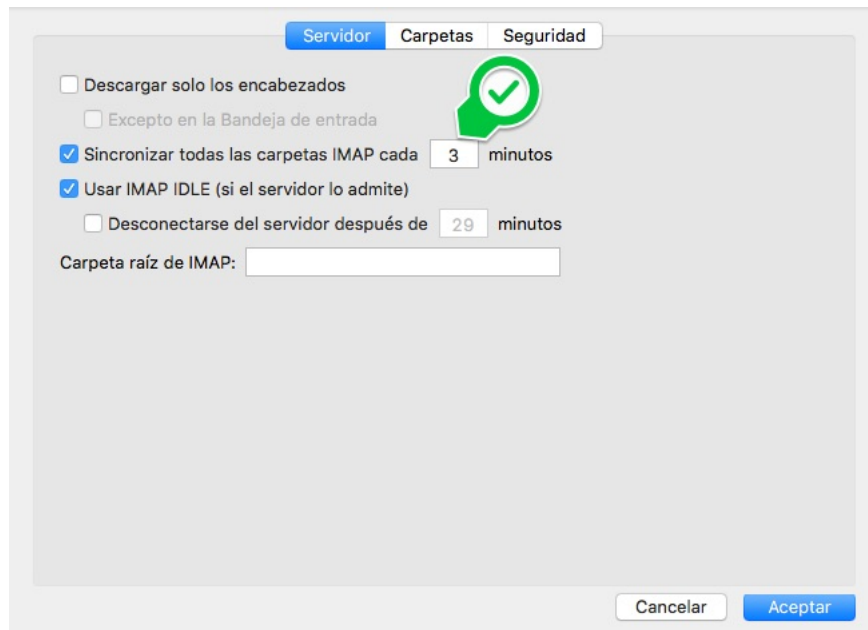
Servidor Carpetas Seguridad

Descargar solo los encabezados

Excepto en la Bandeja de entrada

Sincronizar todas las carpetas IMAP cada 3 minutos

Usar IMAP IDLE (si el servidor lo admite)

Desconectarse del servidor después de 29 minutos

Carpeta raíz de IMAP:

Cancelar Aceptar